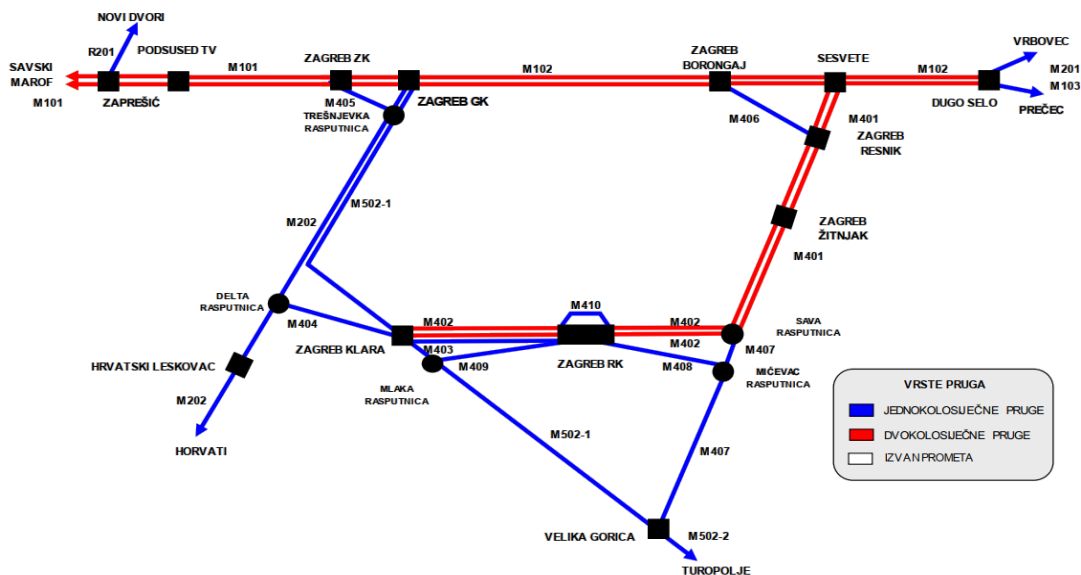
NOVI DVORI
R201
PODSUSED TV
SAVSKI MAROF
M101
M101
ZAPREŠIĆ
ZAGREB ZK
M405
TREŠNJEVKA RASPUTNICA
ZAGREB GK
M102
ZAGREB BORONGAJ
SESVETE
M102
VRBOVEC
M201
M103
DUGO SELO
PREČEC
M406
M401
ZAGREB RESNIK
M502-1
M202
ZAGREB ŽITNJAK
M401
DELTA RASPUTNICA
M404
M410
M402
M402
SAVA RASPUTNICA
ZAGREB KLARA
M403
M402
M407
HRVATSKI LESKOVAC
MLAKA RASPUTNICA
M409
ZAGREB RK
M408
MIĆEVAC RASPUTNICA
M202
M502-1
M407
HORVATI
VELIKA GORICA
M502-2
TUROPOLJE
VRSTE PRUGA
JEDNOKOLOSIJEČNE PRUGE
DVOKOLOSIJEČNE PRUGE
IZVAN PROMETA